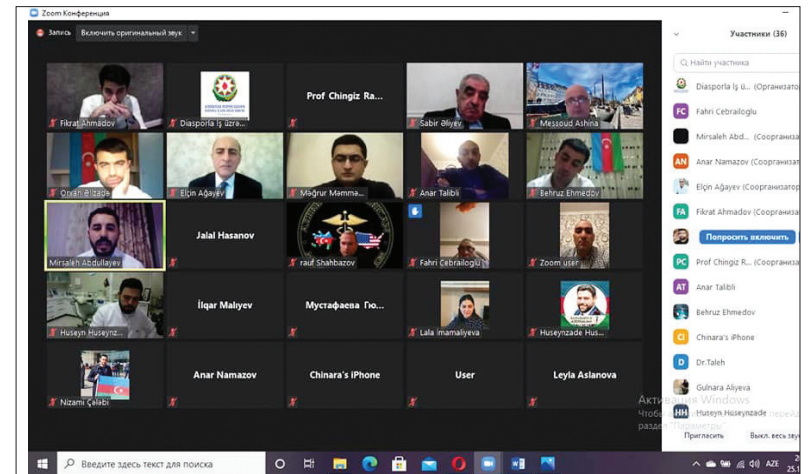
Zoom Конференция

Запись Включить оригинальный звук

Fikrat Ahmadov
Diasporla İş üzrə...
Prof Chingiz Ra...
Sabir Əliyev
Messoud Ashina

Orxan Əlizadə
Elçin Ağayev
Məğrur Mamma...
Anar Talibli
Behruz Ehmedov

Mirsaleh Abdullayev
Jalal Hasanov
rauf Shahbazov
Fahri Cebrailoglu
Zoom user

Huseyn Huseynzade
İlqar Maliyev
Мустафаева Гю...
Lala Imamaliyeva
Huseynzade Hus...

Nizami Çələbi
Anar Namazov
Chinara's iPhone
User
Leyla Aslanova

Участники (36)

Найти участника

Diasporla İş ü... (Организатор)
FC Fahri Cebrailoglu
Mirsaleh Abd... (Соорганизатор)
AN Anar Namazov (Соорганизатор)
Elçin Ağayev (Соорганизатор)
FA Fikrat Ahmadov (Соорганизатор)
Попросить включить
PC Prof Chingiz R... (Соорганизатор)
AT Anar Talibli
Behruz Ehmedov
CI Chinara's iPhone
D Dr.Taleh
Gulnara Aliyeva
HH Huseyn Huseynzade

Пригласить
Выкл. весь звук

Активация Windows
Чтобы активировать Windows, перейдите в раздел "Параметры".

Введите здесь текст для поиска

AZE